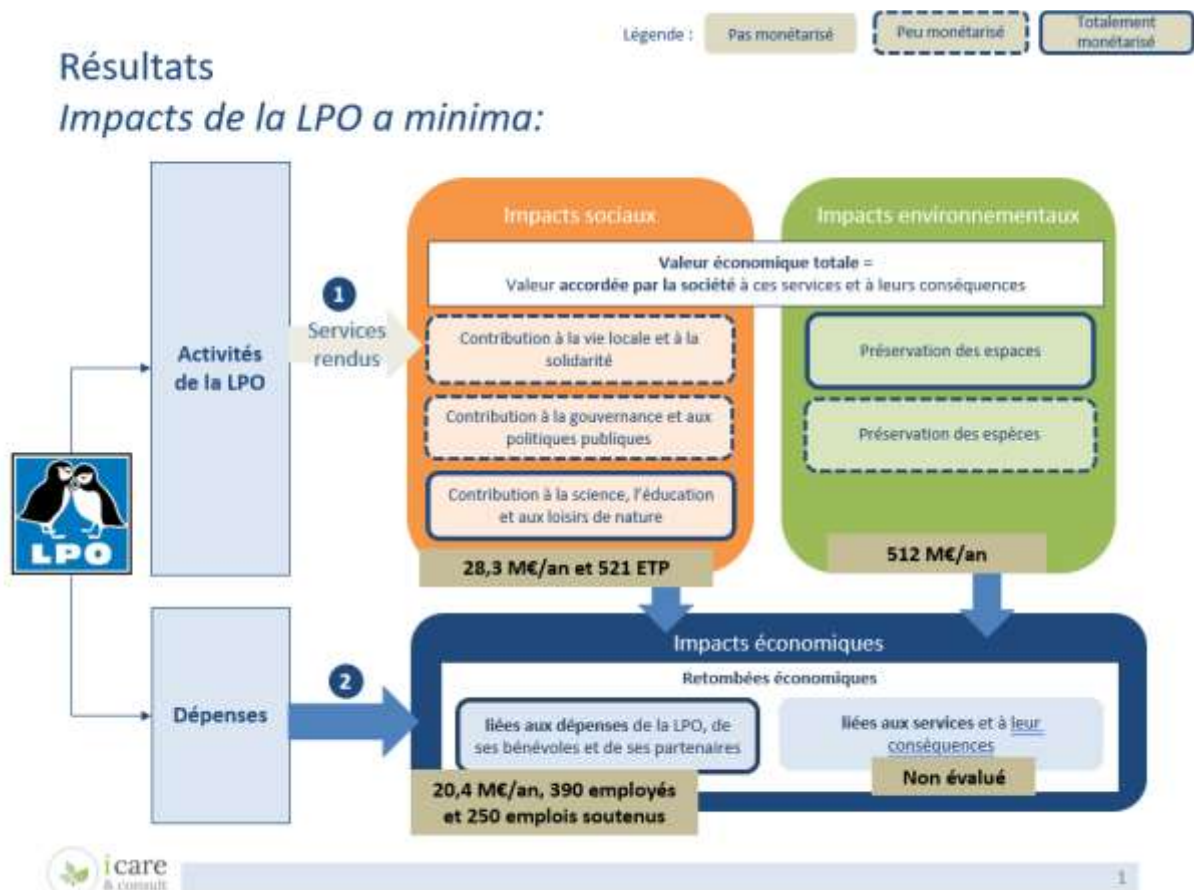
Légende : Pas monétarisé Peu monétarisé Totalement monétarisé

Résultats
*Impacts de la LPO a minima:*

Activités de la LPO

LPO

1 Services rendus

Impacts sociaux

Impacts environnementaux

**Valeur économique totale** =
Valeur **accordée par la société** à ces services et à leurs conséquences

Contribution à la vie locale et à la solidarité

Contribution à la gouvernance et aux politiques publiques

Contribution à la science, l'éducation et aux loisirs de nature

Préservation des espaces

Préservation des espèces

**28,3 M€/an et 521 ETP**

**512 M€/an**

Dépenses

2

Impacts économiques

**Retombées économiques**

**liées aux dépenses** de la LPO, de ses bénévoles et de ses partenaires

**liées aux services** et à leur conséquences

**Non évalué**

**20,4 M€/an, 390 employés et 250 emplois soutenus**

icare & consult

1